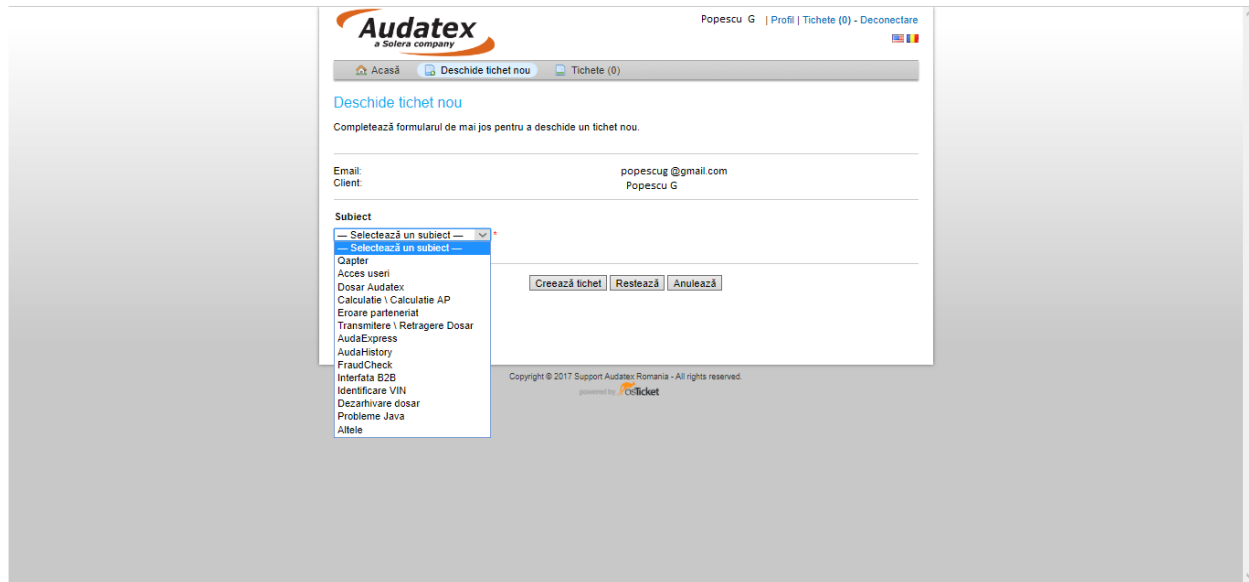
Audatex
a Solera company

Popescu G | Profil | Tichete (0) - Deconectare

Acasă Deschide tichet nou Tichete (0)

Deschide tichet nou

Completează formularul de mai jos pentru a deschide un tichet nou.

Email: popescug @gmail.com
Client: Popescu G

Subiect

— Selectează un subiect — *
— Selectează un subiect —
Qapter
Acces useri
Dosar Audatex
Calculatie \ Calculatie AP
Eroare parteneriat
Transmitere \ Retragere Dosar
AudaExpress
AudaHistory
FraudCheck
Interfata B2B
Identificare VIN
Dezarhivare dosar
Probleme Java
Altele

Creează tichet Resetează Anulează

Copyright © 2017 Support Audatex Romania - All rights reserved.
powered by osTicket